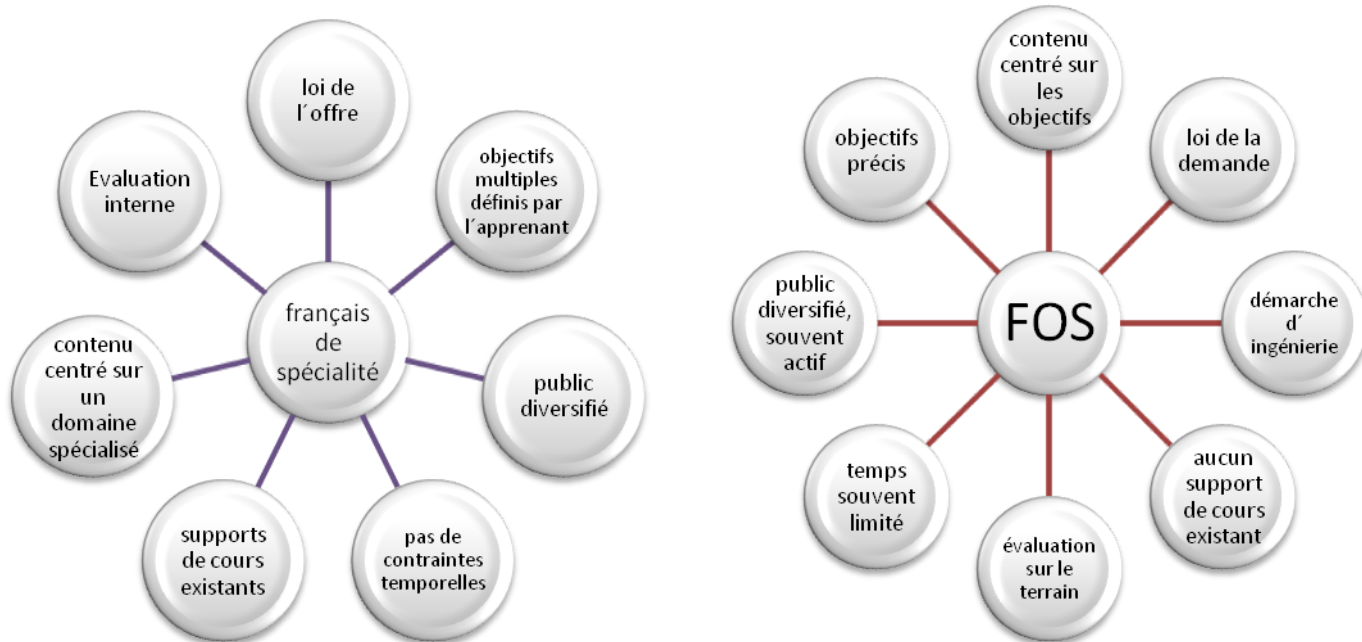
loi de l´offre

objectifs multiples définis par l´apprenant

Evaluation interne

français de spécialité

contenu centré sur un domaine spécialisé

public diversifié

supports de cours existants

pas de contraintes temporelles

contenu centré sur les objectifs

objectifs précis

loi de la demande

public diversifié, souvent actif

FOS

démarche d´ ingénierie

temps souvent limité

aucun support de cours existant

évaluation sur le terrain